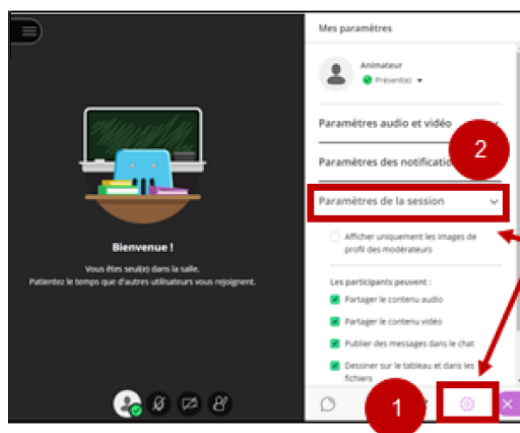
Bienvenue !

Vous êtes seul(e) dans la salle.
Patientez le temps que d'autres utilisateurs vous rejoignent.

Mes paramètres

Animateur
Présent(e)

Paramètres audio et vidéo

Paramètres des notificati

2

Paramètres de la session

Afficher uniquement les images de profil des modérateurs

Les participants peuvent :

Partager le contenu audio

Partager le contenu vidéo

Publier des messages dans le chat

Dessiner sur le tableau et dans les fichiers

1